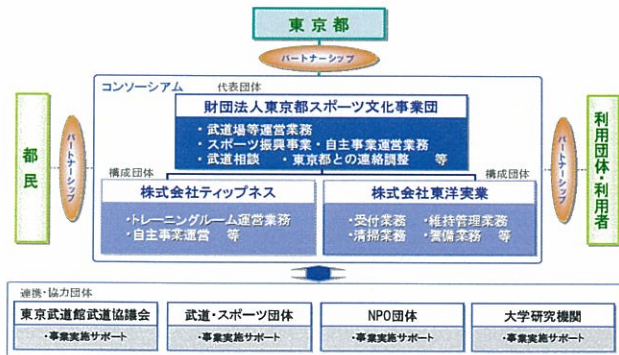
東京都

パートナーシップ

コンソーシアム

代表団体

財団法人東京都スポーツ文化事業団

・武道場等運営業務
・スポーツ振興事業・自主事業運営業務
・武道相談　・東京都との連絡調整　等

都民

パートナーシップ

利用団体・利用者

パートナーシップ

構成団体

株式会社ティップネス

・トレーニングルーム運営業務
・自主事業運営　等

構成団体

株式会社東洋実業

・受付業務　・維持管理業務
・清掃業務　・警備業務　等

連携・協力団体

東京武道館武道協議会

・事業実施サポート

武道・スポーツ団体

・事業実施サポート

NPO団体

・事業実施サポート

大学研究機関

・事業実施サポート